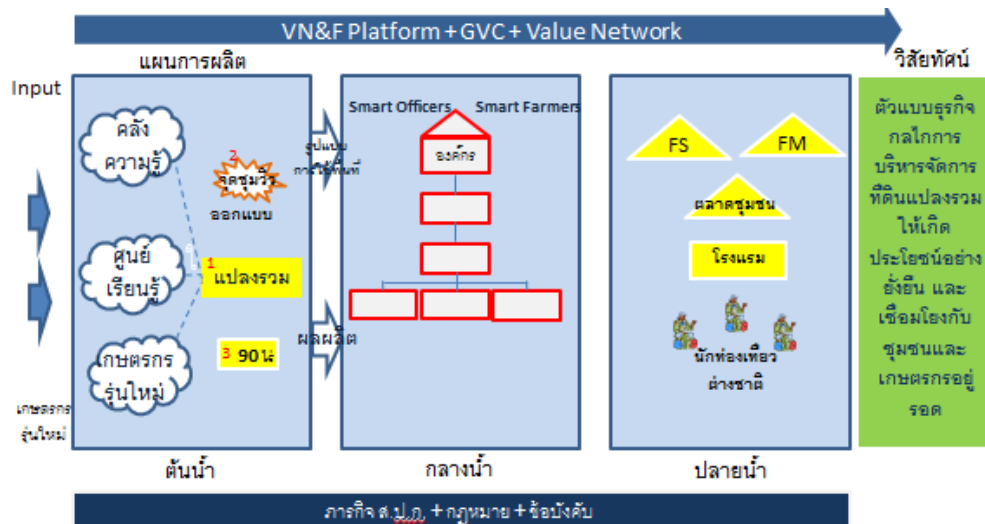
VN&F Platform + GVC + Value Network

แผนการผลิต

วิสัยทัศน์

Input

คลัง ความรู้

2 จุดชุมวิว

ออกแบบ

ศูนย์ เรียนรู้

1 แปลงรวม

กษตรกร รุ่นใหม่

3 90น

เกษตรกร รุ่นใหม่

รูปแบบ การใช้พื้นที่

ผลผลิต

Smart Officers

Smart Farmers

องค์กร

FS

FM

ตลาดชุมชน

โรงแรม

นักท่องเที่ยว ต่างชาติ

ตัวแบบธุรกิจ กลไกการ บริหารจัดการ ที่ดินแปลงรวม ให้เกิด ประโยชน์อย่าง ยั่งยืน และ เชื่อมโยงกับ ชุมชนและ เกษตรกรอยู่ รอด

ต้นน้ำ

กลางน้ำ

ปลายน้ำ

ภารกิจ ส.ป.ก. + กฎหมาย + ข้อบังคับ